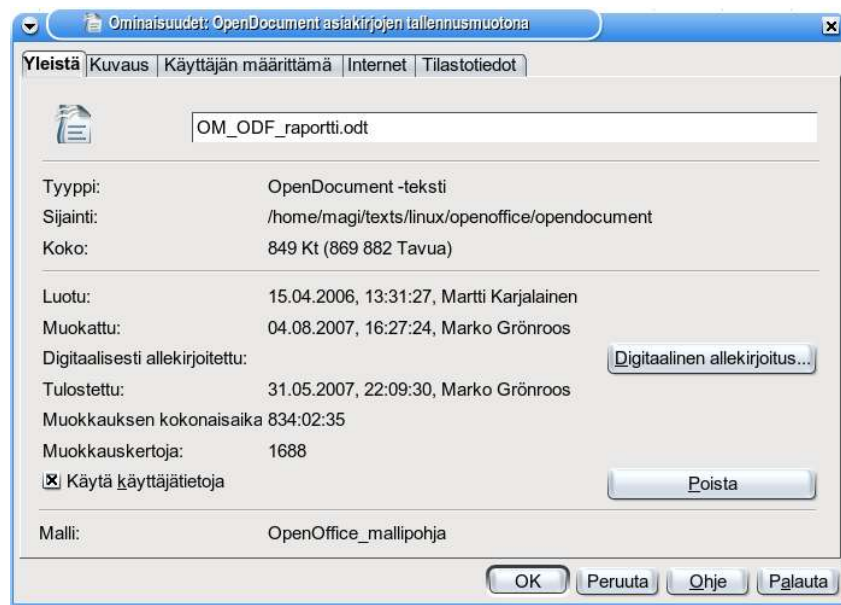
Ominaisuudet: OpenDocument asiakirjojen tallennusmuotona

Yleistä | Kuvaus | Käyttäjän määrittämä | Internet | Tilastotiedot

OM_ODF_raportti.odt

Tyyppi: OpenDocument -teksti
Sijainti: /home/magi/texts/linux/openoffice/opendocument
Koko: 849 Kt (869 882 Tavua)

Luotu: 15.04.2006, 13:31:27, Martti Karjalainen
Muokattu: 04.08.2007, 16:27:24, Marko Grönroos
Digitaalisesti allekirjoitettu: Digitaalinen allekirjoitus...
Tulostettu: 31.05.2007, 22:09:30, Marko Grönroos
Muokkauksen kokonaisaika 834:02:35
Muokkauskertoja: 1688
☒ Käytä käyttäjätietoja Poista

Malli: OpenOffice_mallipohja

OK Peruuta Ohje Palauta